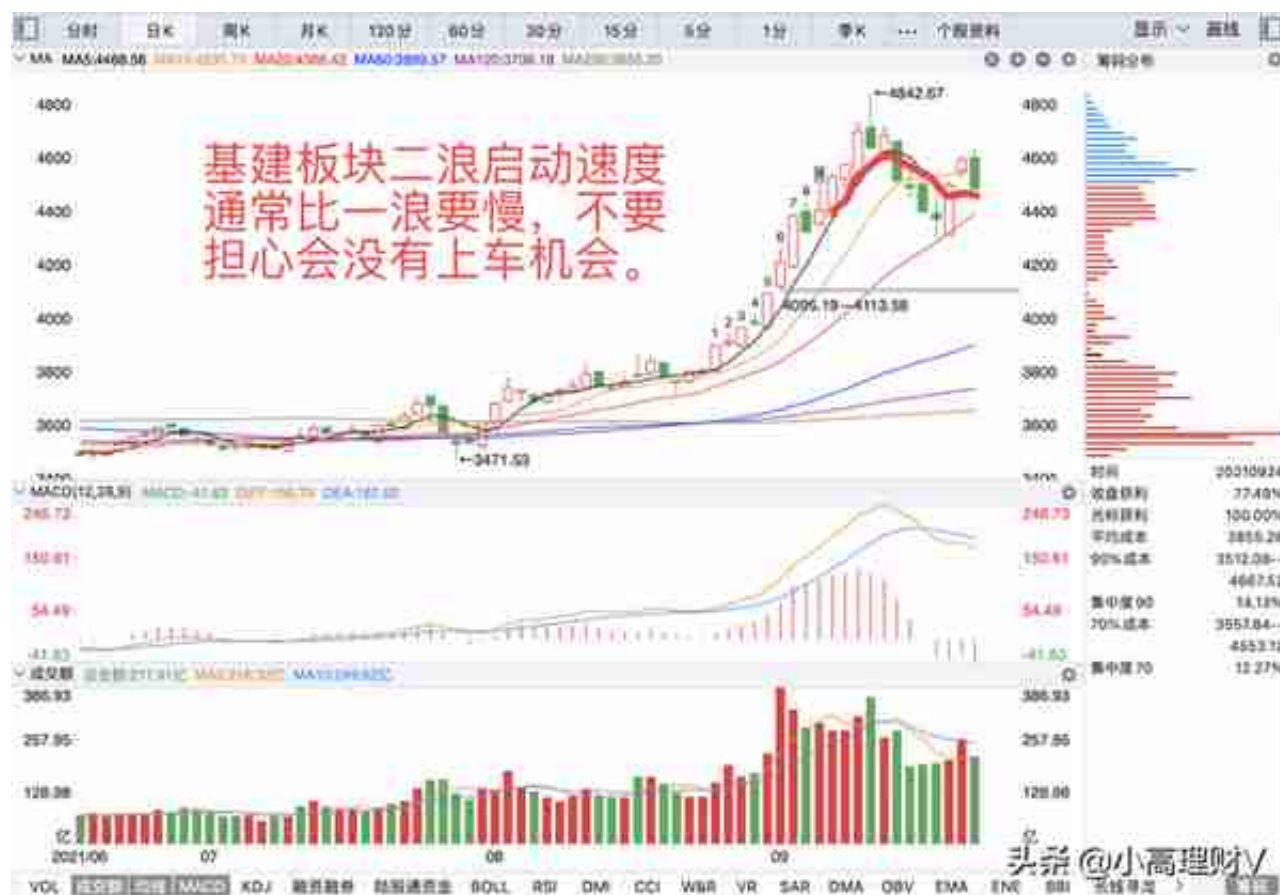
分时 日K 周K 月K 120分 60分 30分 15分 5分 1分 季K ··· 个股资料 显示 画线

MA MA5:4468.56 MA10:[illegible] MA20:4366.42 MA60:3889.57 MA120:3706.18 MA250:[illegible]

筹码分布

基建板块二浪启动速度通常比一浪要慢，不要担心会没有上车机会。

4800
4600
4400
4200
4000
3800
3600
3400

4842.67
4095.19—4113.58
3471.53
1 2 3 4 5 6 7 8 9

MACD(12,26,9) MACD:-41.63 DIFF:156.78 DEA:187.50
246.73
150.61
54.49
-41.63

成交额 成交额:211.91亿 MA5:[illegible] MA10:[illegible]
386.93
257.95
128.98
亿

2021/06 07 08 09

| 时间 | 20210924 |
|---|---|
| 收盘获利 | 77.49% |
| 均价获利 | 100.00% |
| 平均成本 | 3855.28 |
| 90%成本 | 3512.08-- |
| | 4667.52 |
| 集中度90 | 14.12% |
| 70%成本 | 3557.84-- |
| | 4553.12 |
| 集中度70 | 12.27% |

VOL 成交额 成交量 MACD KDJ 融资融券 北向资金 BOLL RSI DMI CCI WR VR SAR DMA OBV EMA ENE BBI

头条 @小高理财V